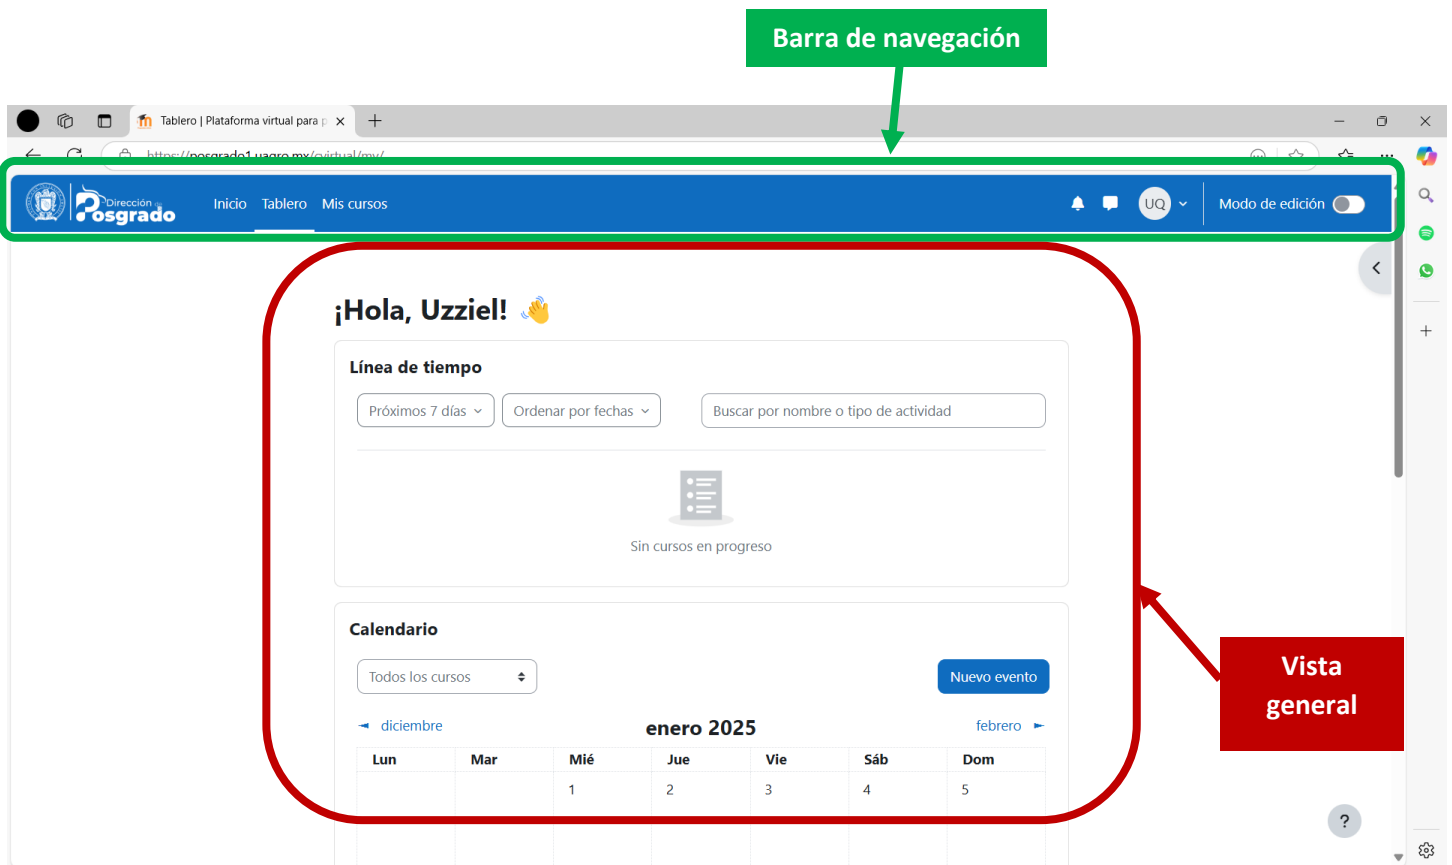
Barra de navegación

Tablero | Plataforma virtual para p

https://posgrado1.uagro.mx/virtual/my/

Dirección de Posgrado

Inicio Tablero Mis cursos

UQ

Modo de edición

¡Hola, Uzziel! 👋

Línea de tiempo

Próximos 7 días

Ordenar por fechas

Buscar por nombre o tipo de actividad

Sin cursos en progreso

Calendario

Todos los cursos

Nuevo evento

◄ diciembre

enero 2025

febrero ►

| Lun | Mar | Mié | Jue | Vie | Sáb | Dom |
|---|---|---|---|---|---|---|
| | | 1 | 2 | 3 | 4 | 5 |

Vista general

?